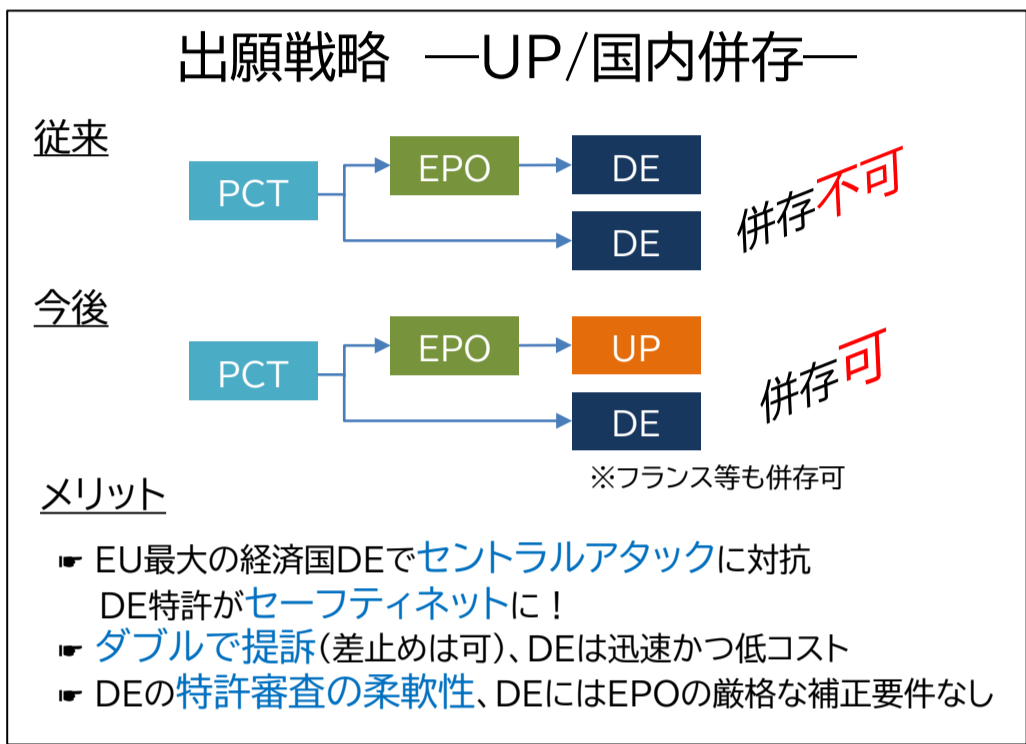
出願戦略 —UP/国内併存—

従来

PCT

EPO

DE

DE

併存不可

今後

PCT

EPO

UP

DE

併存可

※フランス等も併存可

メリット

☛ EU最大の経済国DEでセントラルアタックに対抗
DE特許がセーフティネットに！

☛ ダブルで提訴（差止めは可）、DEは迅速かつ低コスト

☛ DEの特許審査の柔軟性、DEにはEPOの厳格な補正要件なし